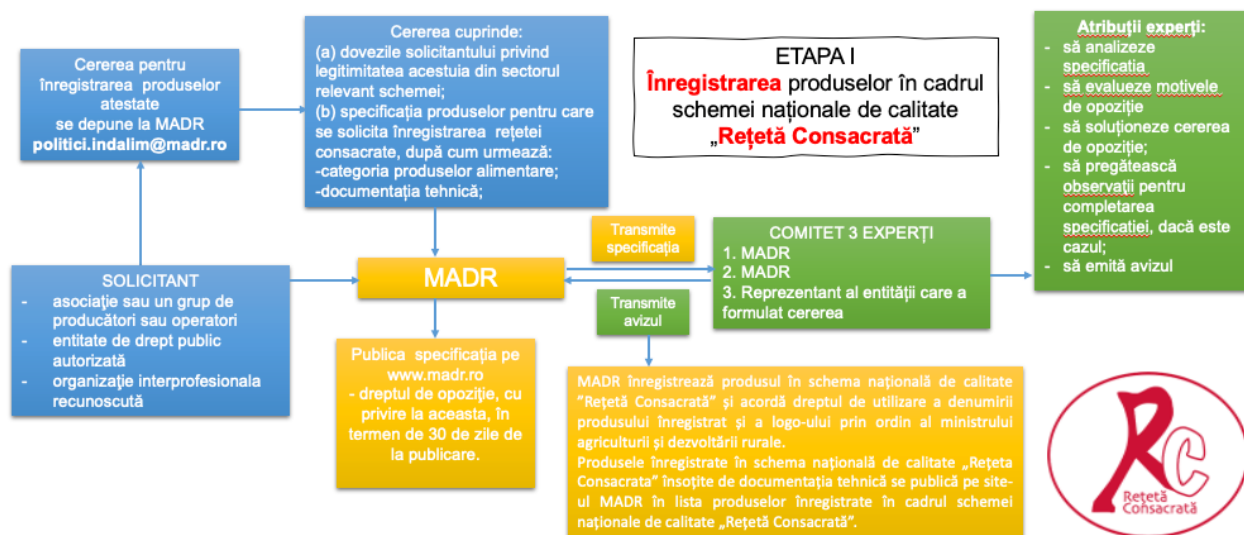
Cererea pentru înregistrarea produselor atestate se depune la MADR
politici.indalim@madr.ro

Cererea cuprinde:
(a) dovezile solicitantului privind legitimitatea acestuia din sectorul relevant schemei;
(b) specificația produselor pentru care se solicita înregistrarea reţetei consacrate, după cum urmează:
-categoria produselor alimentare;
-documentația tehnică;

ETAPA I
Înregistrarea produselor în cadrul schemei naționale de calitate „Rețetă Consacrată”

Atribuții experți:
- să analizeze specificația
- să evalueze motivele de opoziție
- să soluționeze cererea de opoziție;
- să pregătească observații pentru completarea specificației, dacă este cazul;
- să emită avizul

SOLICITANT
- asociaţie sau un grup de producători sau operatori
- entitate de drept public autorizată
- organizaţie interprofesionala recunoscută

MADR

Transmite specificația

Transmite avizul

COMITET 3 EXPERȚI
1. MADR
2. MADR
3. Reprezentant al entității care a formulat cererea

Publica specificația pe www.madr.ro
- dreptul de opoziție, cu privire la aceasta, în termen de 30 de zile de la publicare.

MADR înregistrează produsul în schema națională de calitate "Rețetă Consacrată" și acordă dreptul de utilizare a denumirii produsului înregistrat și a logo-ului prin ordin al ministrului agriculturii și dezvoltării rurale.
Produsele înregistrate în schema națională de calitate „Reţeta Consacrata" însoțite de documentația tehnică se publică pe site-ul MADR în lista produselor înregistrate în cadrul schemei naționale de calitate „Rețetă Consacrată”.

RC
Rețetă Consacrată